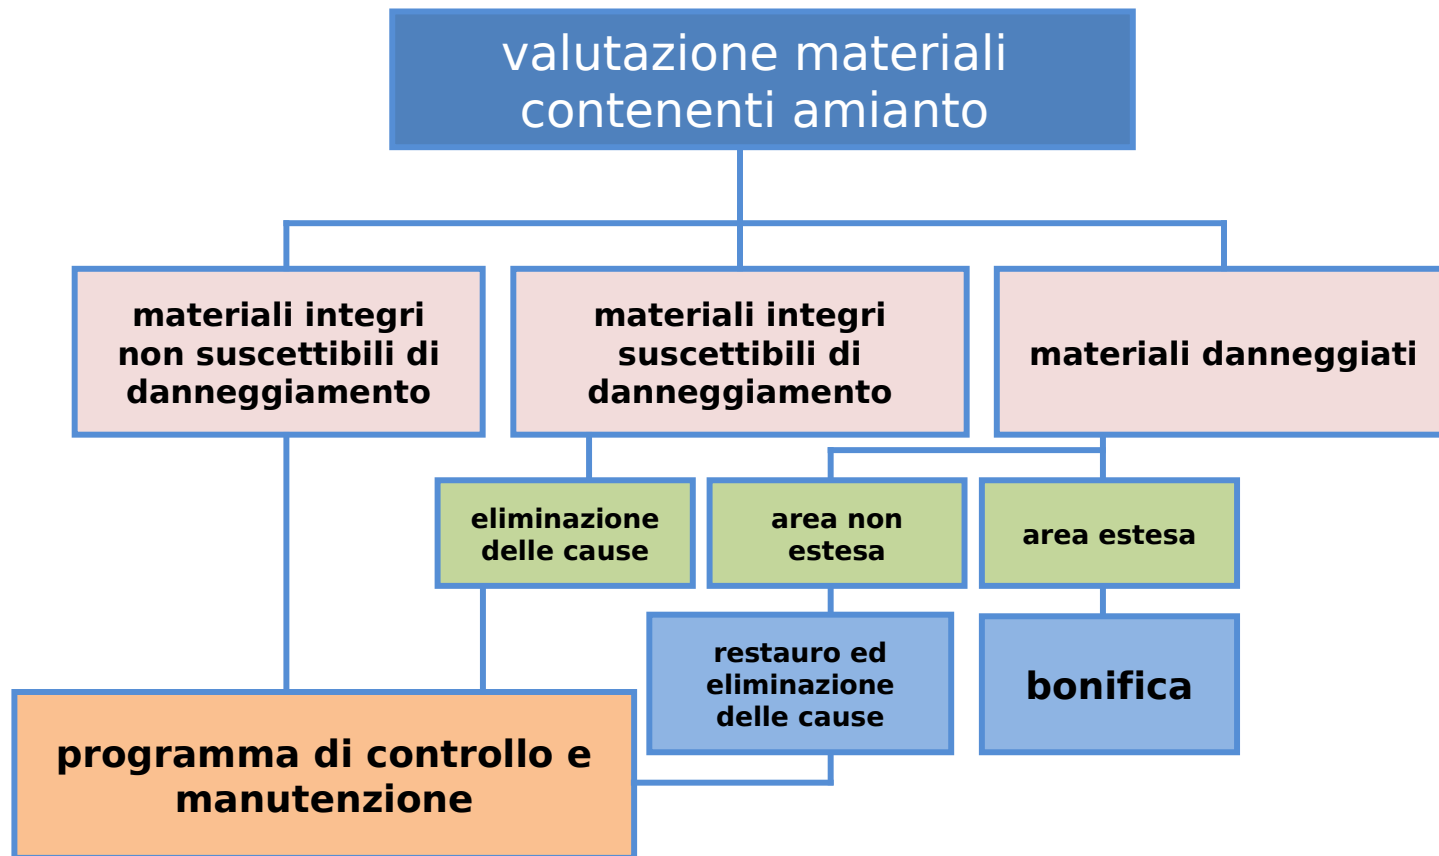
valutazione materiali contenenti amianto

materiali integri non suscettibili di danneggiamento

materiali integri suscettibili di danneggiamento

materiali danneggiati

eliminazione delle cause

area non estesa

area estesa

restauro ed eliminazione delle cause

bonifica

programma di controllo e manutenzione